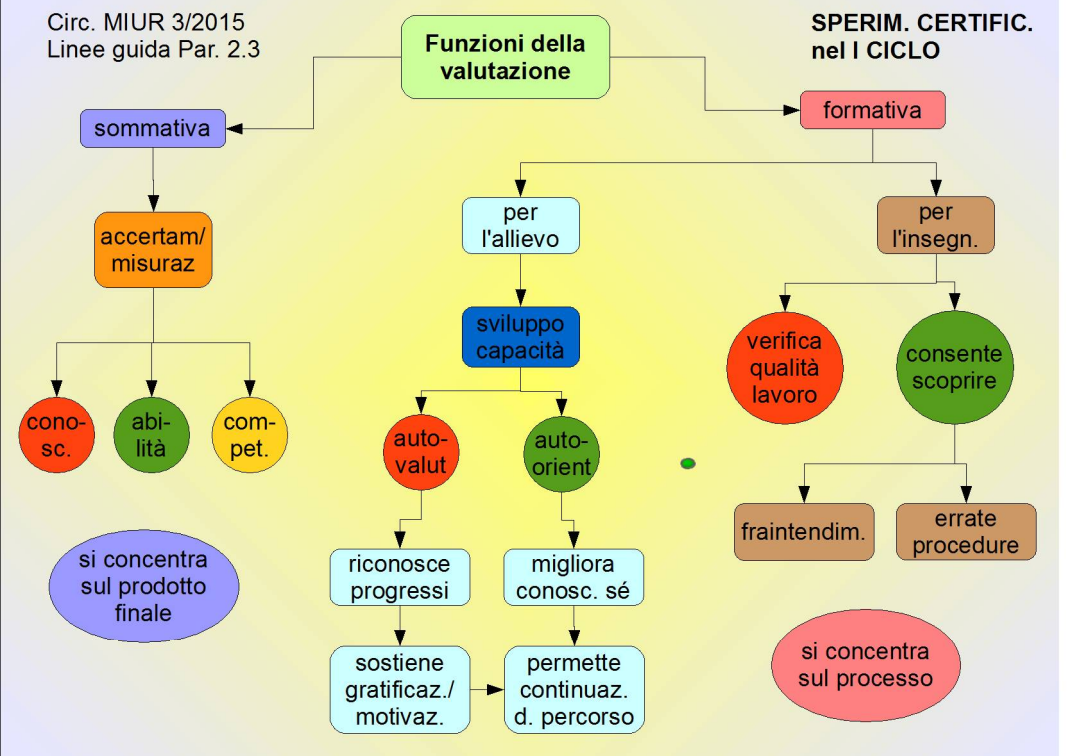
Circ. MIUR 3/2015
Linee guida Par. 2.3

Funzioni della valutazione

SPERIM. CERTIFIC.
nel I CICLO

sommativa

formativa

accertam/ misuraz

per l'allievo

per l'insegn.

sviluppo capacità

cono-sc.

abi-lità

com-pet.

verifica qualità lavoro

consente scoprire

auto-valut

auto-orient

si concentra sul prodotto finale

riconosce progressi

migliora conosc. sé

fraintendim.

errate procedure

sostiene gratificaz./ motivaz.

permette continuaz. d. percorso

si concentra sul processo